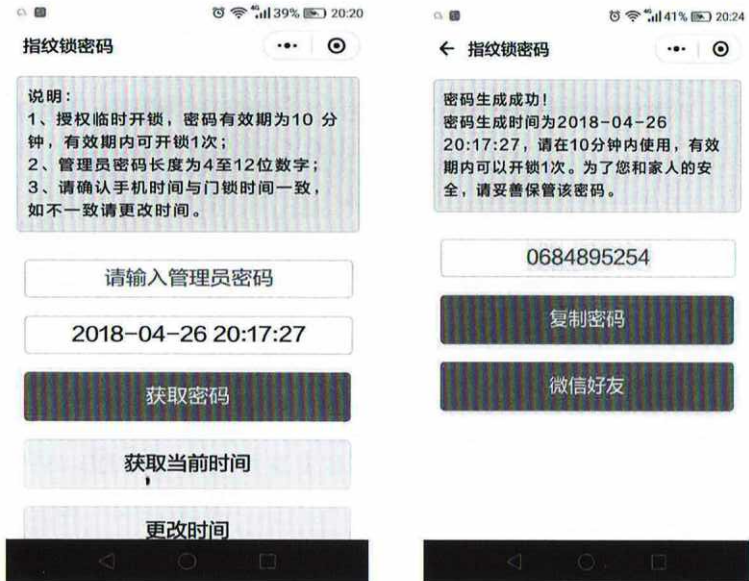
39% 20:20

指纹锁密码

说明：
1、授权临时开锁，密码有效期为10 分钟，有效期内可开锁1次；
2、管理员密码长度为4至12位数字；
3、请确认手机时间与门锁时间一致，如不一致请更改时间。

请输入管理员密码

2018-04-26 20:17:27

获取密码

获取当前时间

更改时间

41% 20:24

← 指纹锁密码

密码生成成功！
密码生成时间为2018-04-26 20:17:27，请在10分钟内使用，有效期内可以开锁1次。为了您和家人的安全，请妥善保管该密码。

0684895254

复制密码

微信好友